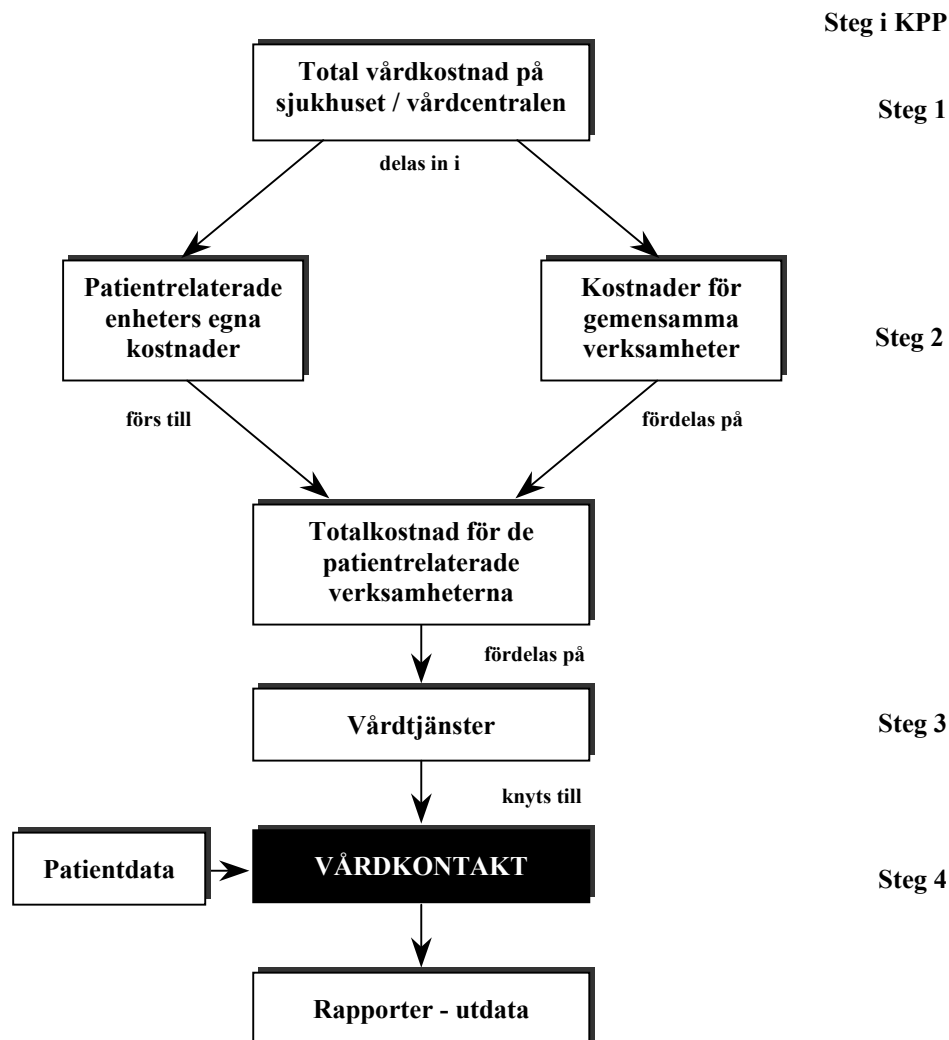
Steg i KPP

Total vårdkostnad på sjukhuset / vårdcentralen

Steg 1

delas in i

Patientrelaterade enheters egna kostnader

Kostnader för gemensamma verksamheter

Steg 2

förs till

fördelas på

Totalkostnad för de patientrelaterade verksamheterna

fördelas på

Vårdtjänster

Steg 3

knyts till

Patientdata

VÅRDKONTAKT

Steg 4

Rapporter - utdata